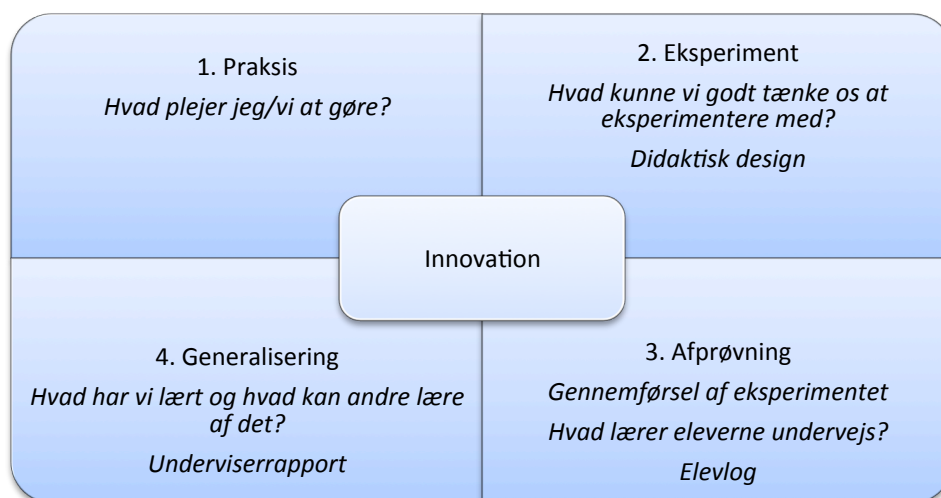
1. Praksis

*Hvad plejer jeg/vi at gøre?*

2. Eksperiment

*Hvad kunne vi godt tænke os at eksperimentere med?*

*Didaktisk design*

Innovation

4. Generalisering

*Hvad har vi lært og hvad kan andre lære af det?*

*Underviserrapport*

3. Afprøvning

*Gennemførsel af eksperimentet*

*Hvad lærer eleverne undervejs?*

*Elevlog*